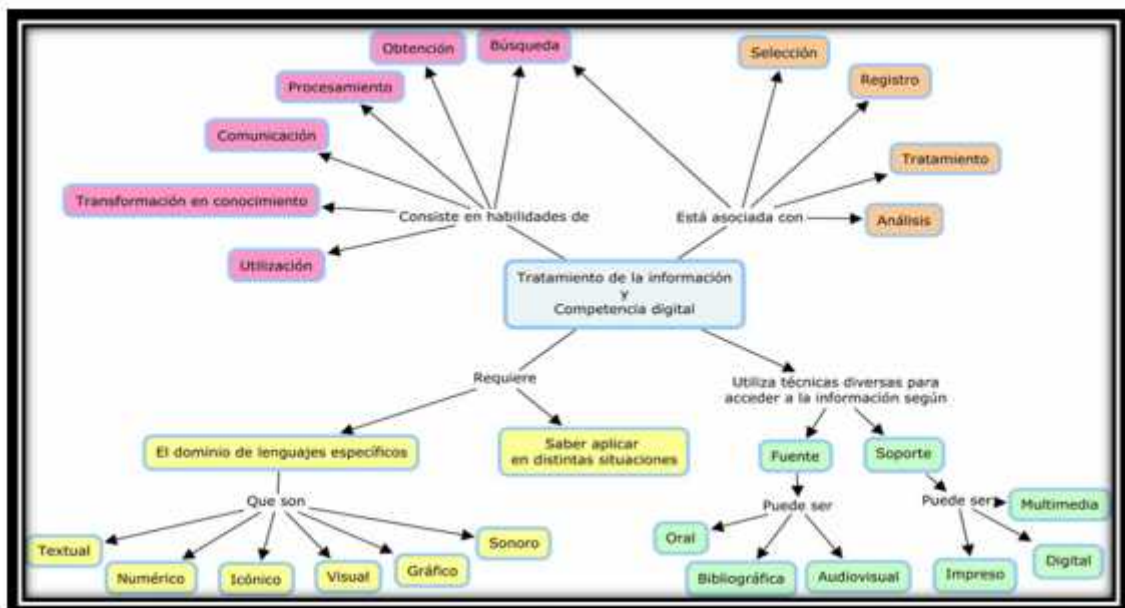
Obtención

Búsqueda

Procesamiento

Comunicación

Transformación en conocimiento

Utilización

Consiste en habilidades de

Selección

Registro

Tratamiento

Análisis

Está asociada con

Tratamiento de la información y Competencia digital

Requiere

El dominio de lenguajes específicos

Saber aplicar en distintas situaciones

Que son

Textual

Numérico

Icónico

Visual

Gráfico

Sonoro

Utiliza técnicas diversas para acceder a la información según

Fuente

Soporte

Puede ser

Oral

Bibliográfica

Audiovisual

Puede ser

Multimedia

Impreso

Digital